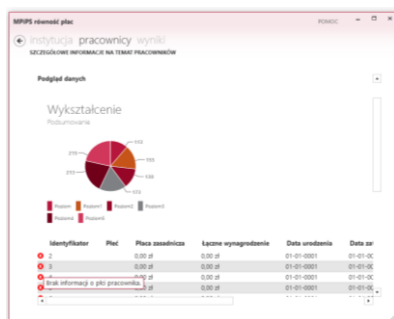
MPiPS równość płac

POMOC

instytucja pracownicy wyniki

SZCZEGÓŁOWE INFORMACJE NA TEMAT PRACOWNIKÓW

Podgląd danych

Wykształcenie

Podsumowanie

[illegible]

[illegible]

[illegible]

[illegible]

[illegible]

Poziom Poziom Poziom Poziom Poziom Poziom

| Identyfikator | Płeć | Płaca zasadnicza | Łączne wynagrodzenie | Data urodzenia | Data za |
|---|---|---|---|---|---|
| 2 | | 0,00 zł | 0,00 zł | 01-01-0001 | 01-01-00 |
| 3 | | 0,00 zł | 0,00 zł | 01-01-0001 | 01-01-00 |
| | | 0,00 zł | 0,00 zł | 01-01-0001 | 01-01-00 |
| | | 0,00 zł | 0,00 zł | 01-01-0001 | 01-01-00 |
| | | 0,00 zł | 0,00 zł | 01-01-0001 | 01-01-00 |

Brak informacji o płci pracownika.